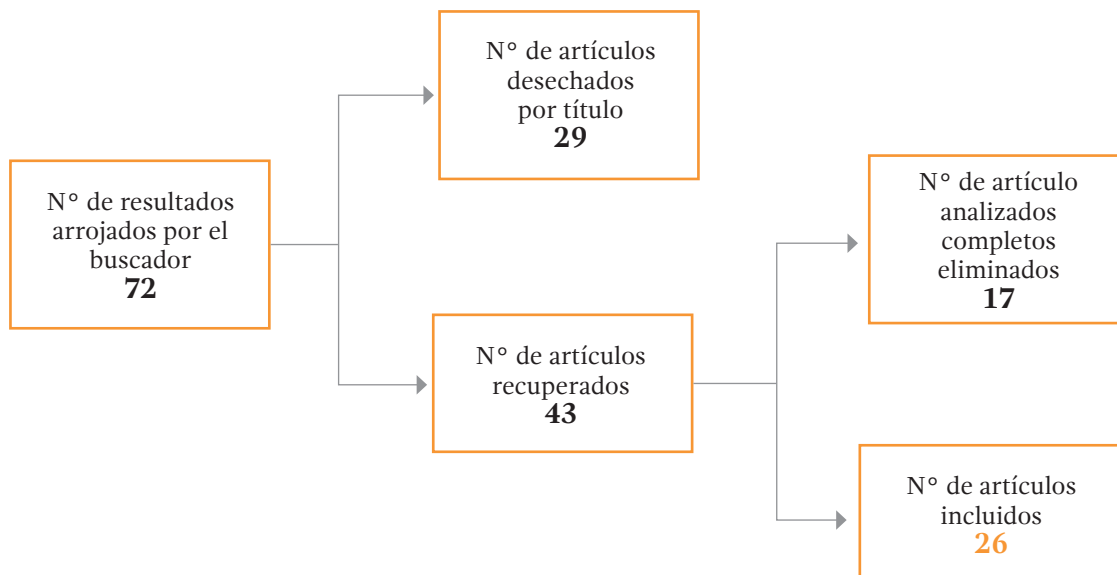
N° de resultados arrojados por el buscador
**72**

N° de artículos desechados por título
**29**

N° de artículos recuperados
**43**

N° de artículo analizados completos eliminados
**17**

N° de artículos incluidos
**26**